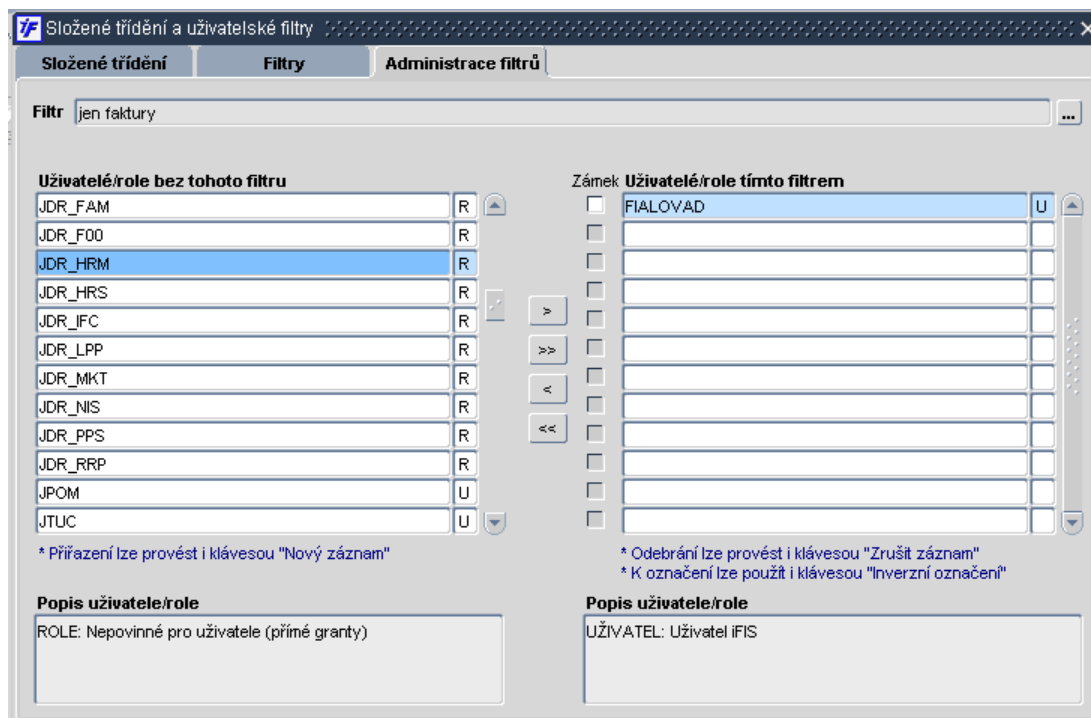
iF Složené třídění a uživatelské filtry

Složené třídění | Filtry | Administrace filtrů

Filtr jen faktury ...

Uživatelé/role bez tohoto filtru

| | |
|---|---|
| JDR_FAM | R |
| JDR_F00 | R |
| JDR_HRM | R |
| JDR_HRS | R |
| JDR_IFC | R |
| JDR_LPP | R |
| JDR_MKT | R |
| JDR_NIS | R |
| JDR_PPS | R |
| JDR_RRP | R |
| JPOM | U |
| JTUC | U |

> >> < <<

Zámek Uživatelé/role tímto filtrem

| | | |
|---|---|---|
| | FIALOVAD | U |

* Přiřazení lze provést i klávesou "Nový záznam"

* Odebrání lze provést i klávesou "Zrušit záznam"
* K označení lze použít i klávesou "Inverzní označení"

Popis uživatele/role
ROLE: Nepovinné pro uživatele (přímé granty)

Popis uživatele/role
UŽIVATEL: Uživatel iFIS